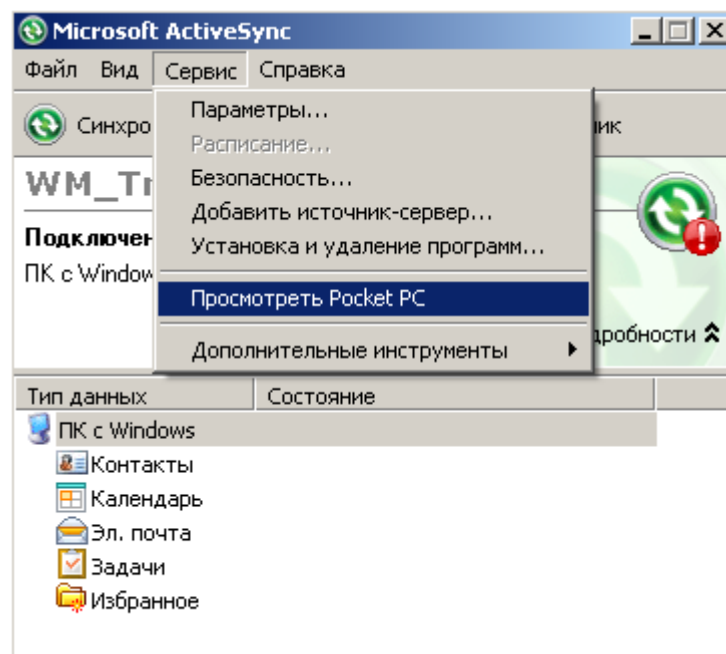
Microsoft ActiveSync

Файл Вид Сервис Справка

Синхро

WM_Tr

Подключен

ПК с Window

Параметры...
Расписание...
Безопасность...
Добавить источник-сервер...
Установка и удаление программ...
Просмотреть Pocket PC
Дополнительные инструменты

ик

дробности

| Тип данных | Состояние |
|---|---|
| ПК с Windows | |
| Контакты | |
| Календарь | |
| Эл. почта | |
| Задачи | |
| Избранное | |